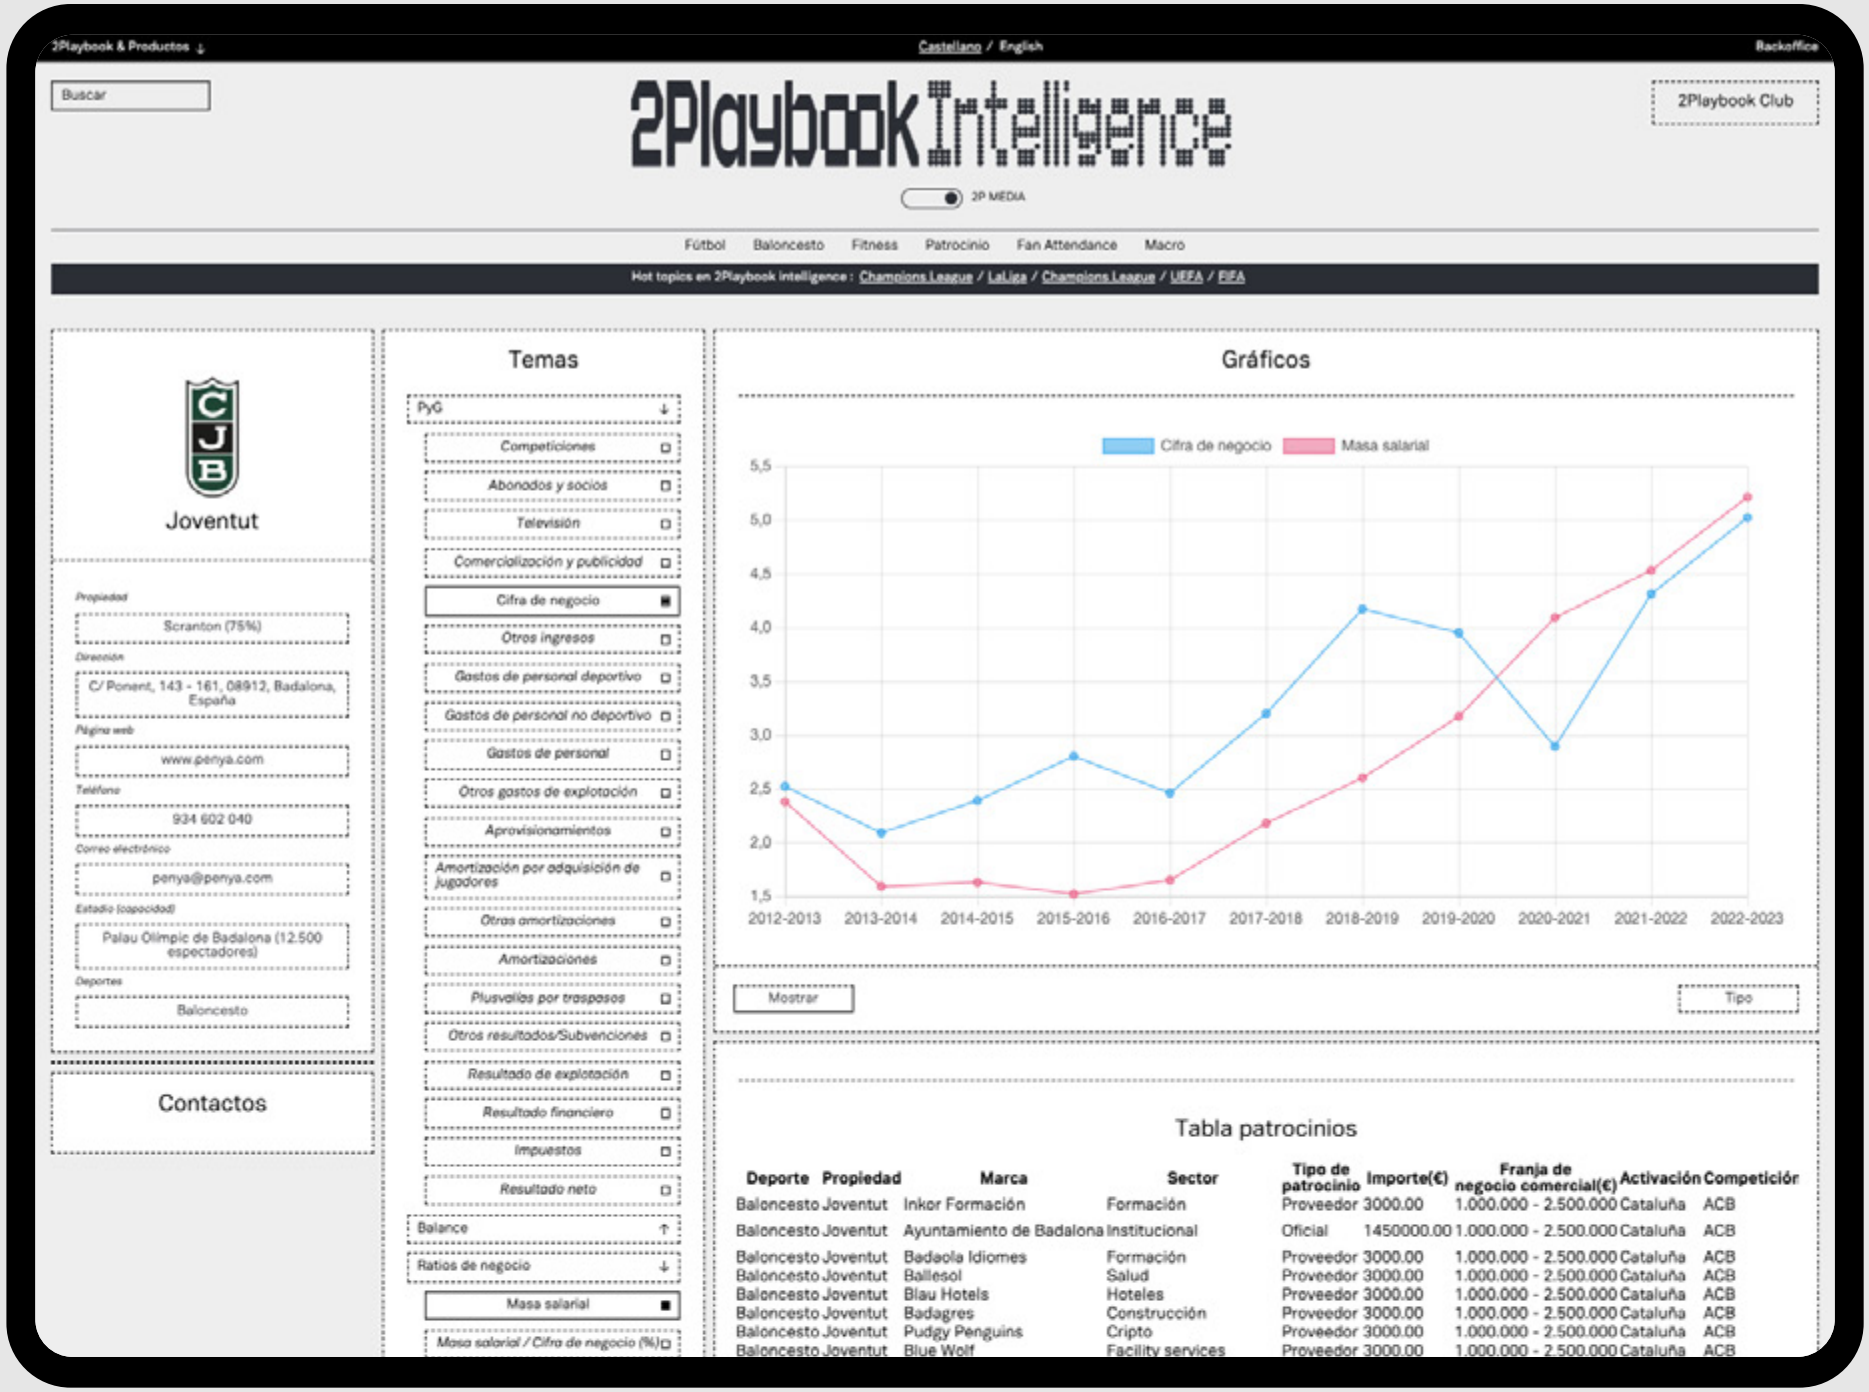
2Playbook & Productos ↓

Castellano / English

Backoffice

Buscar

2Playbook Intelligence

2Playbook Club

2P MEDIA

Fútbol Baloncesto Fitness Patrocinio Fan Attendance Macro

Hot topics en 2Playbook intelligence : Champions League / LaLiga / Champions League / UEFA / FIFA

CJB

Joventut

Propiedad

Scranton (75%)

Dirección

C/ Ponent, 143 - 161, 08912, Badalona, España

Página web

www.penya.com

Teléfono

934 602 040

Correo electrónico

penya@penya.com

Estadio (capacidad)

Palau Olímpic de Badalona (12.500 espectadores)

Deportes

Baloncesto

Contactos

Temas

PyG ↓

Competiciones

Abonados y socios

Televisión

Comercialización y publicidad

Cifra de negocio

Otros ingresos

Gastos de personal deportivo

Gastos de personal no deportivo

Gastos de personal

Otros gastos de explotación

Aprovisionamientos

Amortización por adquisición de jugadores

Otras amortizaciones

Amortizaciones

Plusvalías por traspasos

Otros resultados/Subvenciones

Resultado de explotación

Resultado financiero

Impuestos

Resultado neto

Balance ↑

Ratios de negocio ↓

Masa salarial

Masa salarial / Cifra de negocio (%)

Gráficos

Cifra de negocio Masa salarial

5,5
5,0
4,5
4,0
3,5
3,0
2,5
2,0
1,5

2012-2013 2013-2014 2014-2015 2015-2016 2016-2017 2017-2018 2018-2019 2019-2020 2020-2021 2021-2022 2022-2023

Mostrar

Tipo

Tabla patrocinios

| Deporte | Propiedad | Marca | Sector | Tipo de patrocinio | Importe(€) | Franja de negocio comercial(€) | Activación | Competición |
|---|---|---|---|---|---|---|---|---|
| Baloncesto | Joventut | Inkor Formación | Formación | Proveedor | 3000.00 | 1.000.000 - 2.500.000 | Cataluña | ACB |
| Baloncesto | Joventut | Ayuntamiento de Badalona | Institucional | Oficial | 1450000.00 | 1.000.000 - 2.500.000 | Cataluña | ACB |
| Baloncesto | Joventut | Badaola Idiomes | Formación | Proveedor | 3000.00 | 1.000.000 - 2.500.000 | Cataluña | ACB |
| Baloncesto | Joventut | Ballesol | Salud | Proveedor | 3000.00 | 1.000.000 - 2.500.000 | Cataluña | ACB |
| Baloncesto | Joventut | Blau Hotels | Hoteles | Proveedor | 3000.00 | 1.000.000 - 2.500.000 | Cataluña | ACB |
| Baloncesto | Joventut | Badagres | Construcción | Proveedor | 3000.00 | 1.000.000 - 2.500.000 | Cataluña | ACB |
| Baloncesto | Joventut | Pudgy Penguins | Cripto | Proveedor | 3000.00 | 1.000.000 - 2.500.000 | Cataluña | ACB |
| Baloncesto | Joventut | Blue Wolf | Facility services | Proveedor | 3000.00 | 1.000.000 - 2.500.000 | Cataluña | ACB |